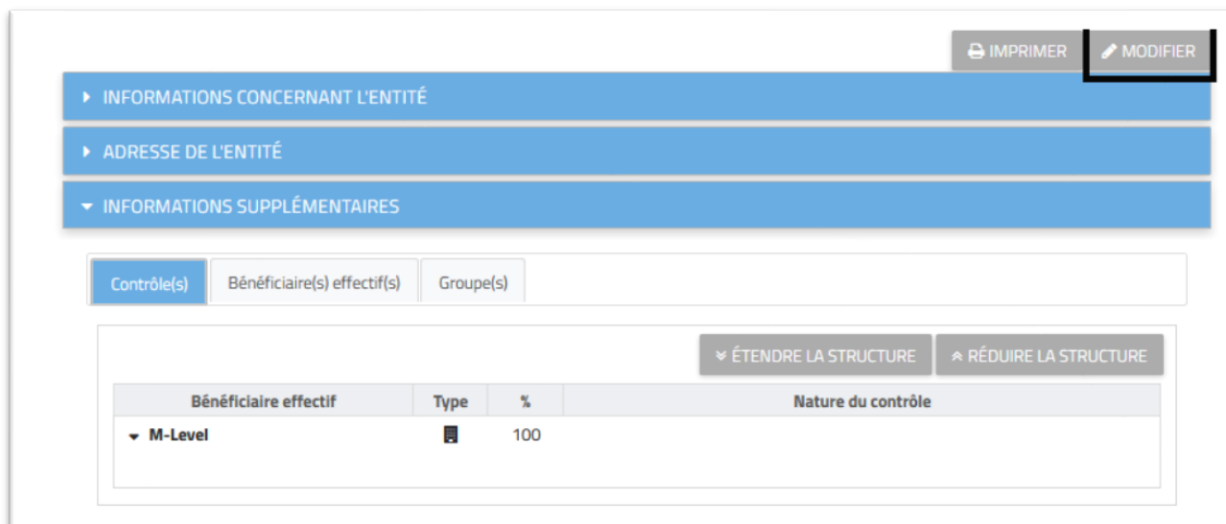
IMPRIMER MODIFIER

INFORMATIONS CONCERNANT L'ENTITÉ

ADRESSE DE L'ENTITÉ

INFORMATIONS SUPPLÉMENTAIRES

Contrôle(s) Bénéficiaire(s) effectif(s) Groupe(s)

ÉTENDRE LA STRUCTURE RÉDUIRE LA STRUCTURE

| Bénéficiaire effectif | Type | % | Nature du contrôle |
|---|---|---|---|
| M-Level | | 100 | |